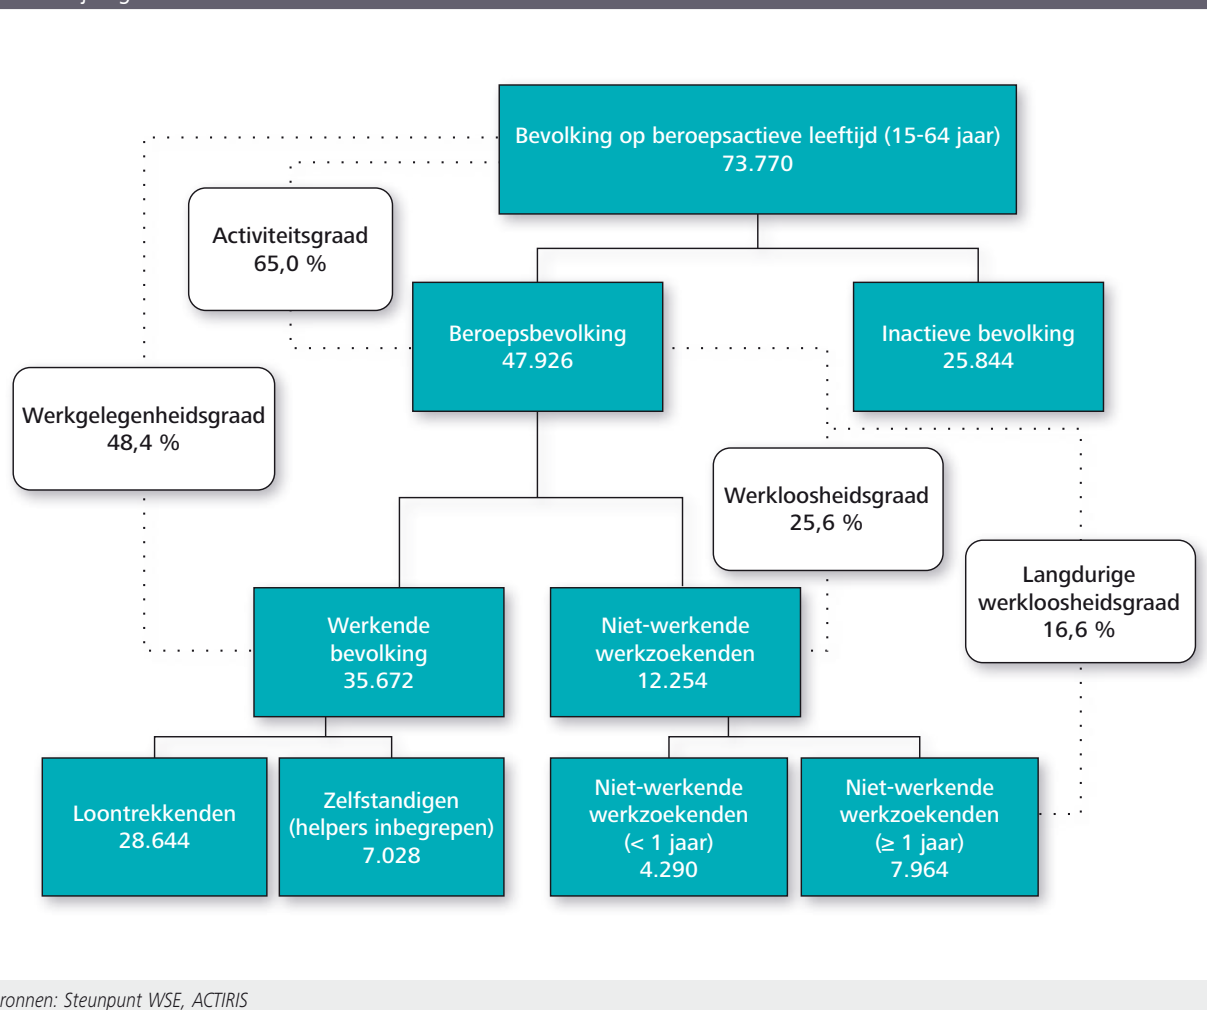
Bevolking op beroepsactieve leeftijd (15-64 jaar)
73.770

Activiteitsgraad
65,0 %

Beroepsbevolking
47.926

Inactieve bevolking
25.844

Werkgelegenheidsgraad
48,4 %

Werkloosheidsgraad
25,6 %

Langdurige werkloosheidsgraad
16,6 %

Werkende bevolking
35.672

Niet-werkende werkzoekenden
12.254

Loontrekkenden
28.644

Zelfstandigen (helpers inbegrepen)
7.028

Niet-werkende werkzoekenden
(< 1 jaar)
4.290

Niet-werkende werkzoekenden
(≥ 1 jaar)
7.964

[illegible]ronnen: Steunpunt WSE, ACTIRIS